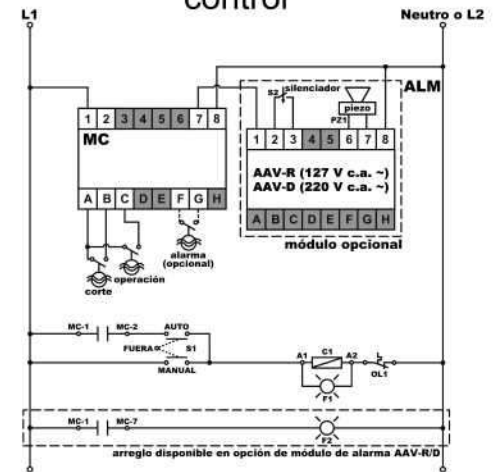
control

L1

Neutro o L2

ALM

silenciador

S2

piezo

PZ1

1 2 3 4 5 6 7 8

MC

1 2 3 4 5 6 7 8

AAV-R (127 V c.a. ~)
AAV-D (220 V c.a. ~)

A B C D E F G H

A B C D E F G H

módulo opcional

alarma (opcional)

corte

operación

MC-1

MC-2

AUTO

FUERA

S1

MANUAL

A1

C1

A2

OL1

F1

MC-1

MC-7

F2

arreglo disponible en opción de módulo de alarma AAV-R/D